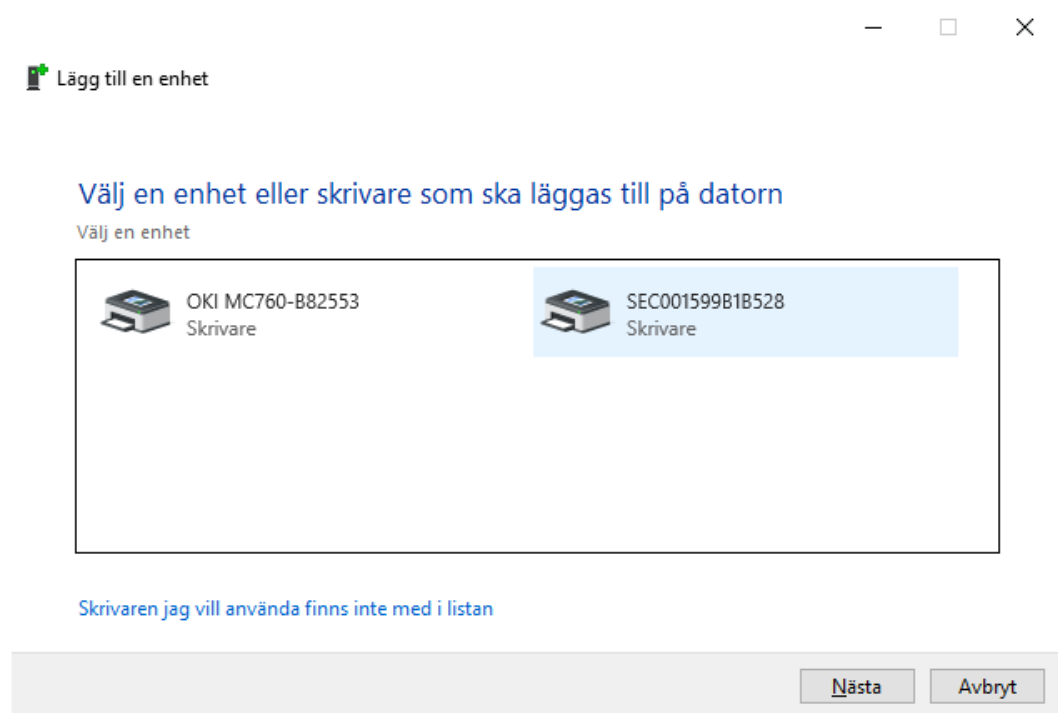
Lägg till en enhet

Välj en enhet eller skrivare som ska läggas till på datorn

Välj en enhet

OKI MC760-B82553
Skrivare

SEC001599B1B528
Skrivare

Skrivaren jag vill använda finns inte med i listan

Nästa

Avbryt